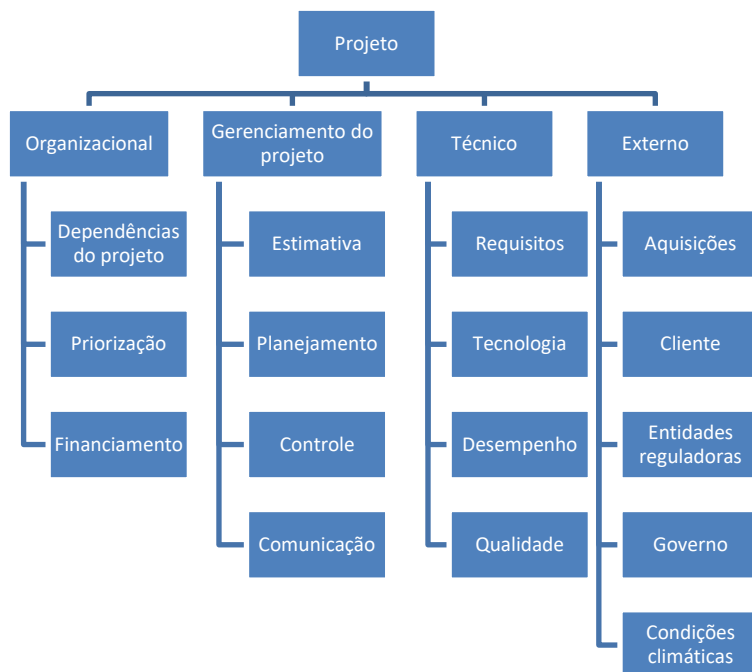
Projeto

Organizacional

Dependências do projeto

Priorização

Financiamento

Gerenciamento do projeto

Estimativa

Planejamento

Controle

Comunicação

Técnico

Requisitos

Tecnologia

Desempenho

Qualidade

Externo

Aquisições

Cliente

Entidades reguladoras

Governo

Condições climáticas